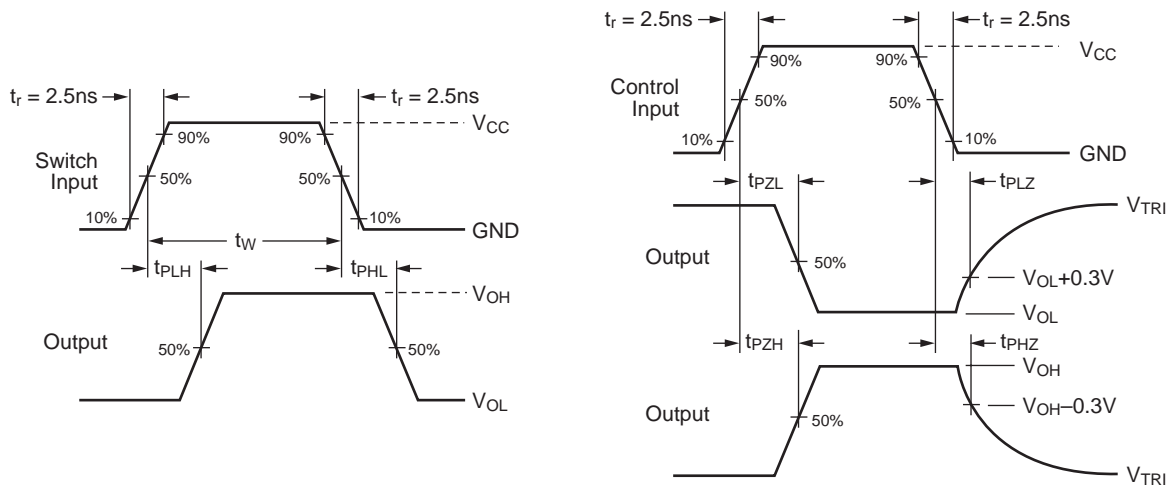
$t_r$ = 2.5ns
$t_r$ = 2.5ns
90%
90%
$V_{CC}$
Switch Input
50%
50%
10%
10%
GND
$t_W$
$t_{PLH}$
$t_{PHL}$
$V_{OH}$
Output
50%
50%
$V_{OL}$

$t_r$ = 2.5ns
$t_r$ = 2.5ns
$V_{CC}$
90%
90%
Control Input
50%
50%
10%
10%
GND
$t_{PZL}$
$t_{PLZ}$
$V_{TRI}$
Output
50%
$V_{OL}$+0.3V
$V_{OL}$
$t_{PZH}$
$t_{PHZ}$
$V_{OH}$
Output
$V_{OH}$–0.3V
50%
$V_{TRI}$